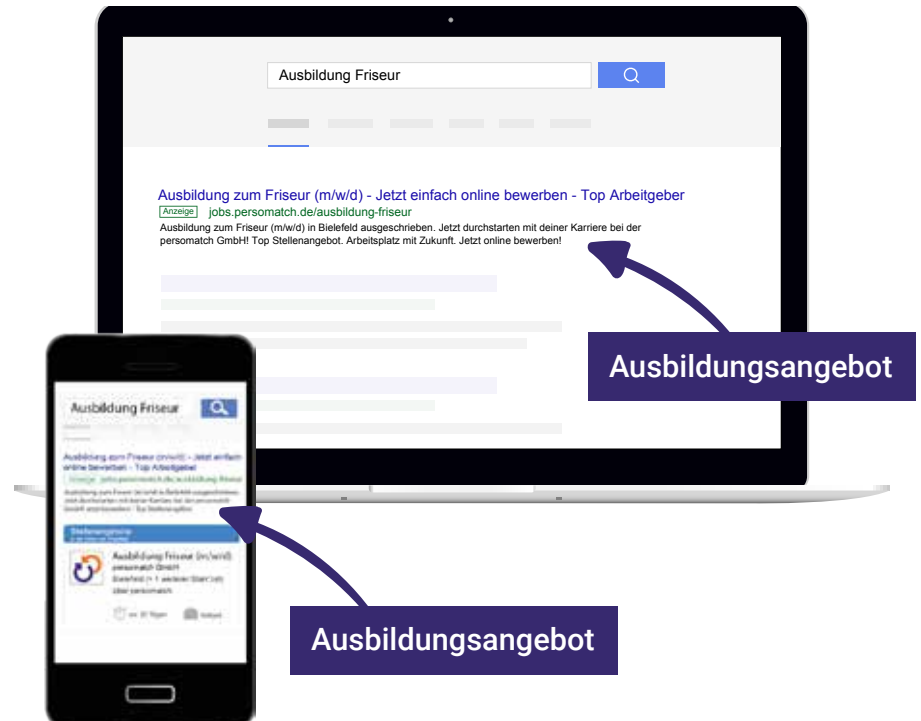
Ausbildung Friseur

Ausbildung zum Friseur (m/w/d) - Jetzt einfach online bewerben - Top Arbeitgeber
Anzeige jobs.persomatch.de/ausbildung-friseur
Ausbildung zum Friseur (m/w/d) in Bielefeld ausgeschrieben. Jetzt durchstarten mit deiner Karriere bei der persomatch GmbH! Top Stellenangebot. Arbeitsplatz mit Zukunft. Jetzt online bewerben!

Ausbildungsangebot

Ausbildung Friseur

Ausbildung zum Friseur (m/w/d) - Jetzt einfach online bewerben - Top Arbeitgeber
Anzeige jobs.persomatch.de/ausbildung-friseur
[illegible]

Stellenangebote
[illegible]
Ausbildung Friseur (m/w/d)
persomatch GmbH
Bielefeld (+ 1 weiterer Start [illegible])
über persomatch
vor 20 Tagen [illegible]

Ausbildungsangebot